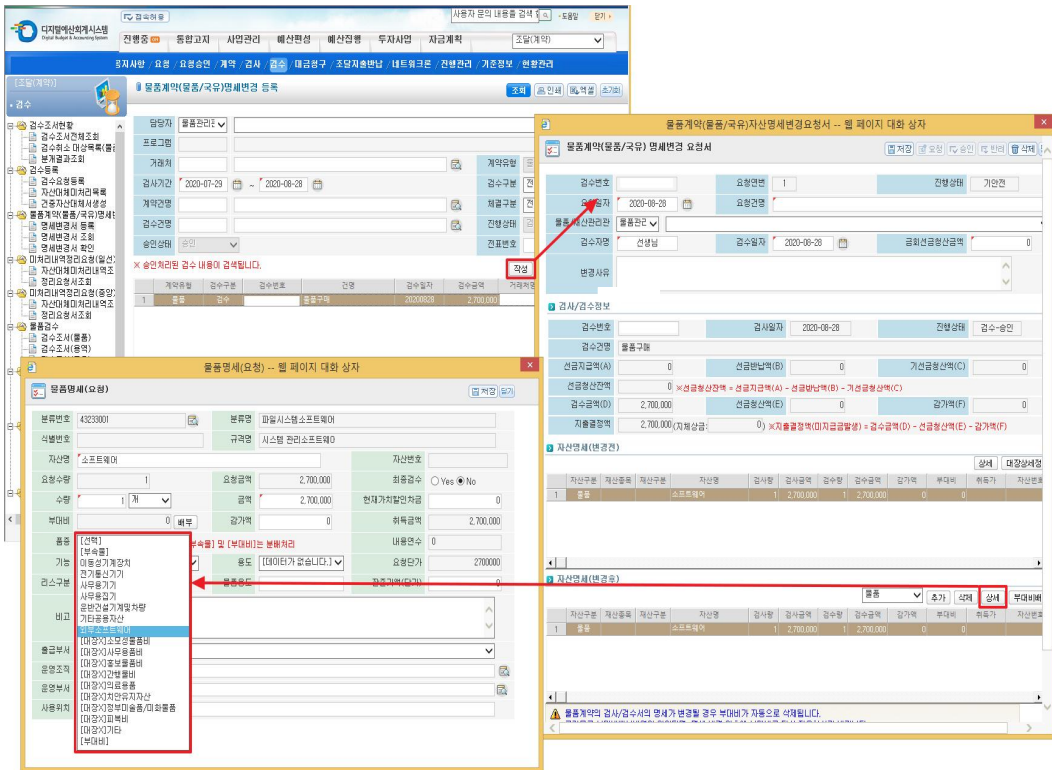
디지털예산회계시스템
Digital Budget & Accounting System

접속허용
사용자 문의 내용을 검색
도움말
닫기

진행중 | 통합고지 | 사업관리 | 예산편성 | 예산집행 | 투자사업 | 자금계획
조달(계약)

공지사항 / 요청 / 요청승인 / 계약 / 검사 / 검수 / 대금청구 / 조달지출반납 / 네트워크론 / 진행관리 / 기준정보 / 현황관리

[조달(계약)]
검수

검수조서현황
검수조서전체조회
검수취소 대상목록(물품)
분계결과조회
검수등록
검수조서등록
자산대체미처리목록
간중자산대체생성
물품계약(물품/국유)명세변
명세변경서 등록
명세변경서 조회
명세변경서 확인
미처리내역정리요청(일선)
자산대체미처리내역조
정리요청서조회
미처리내역정리요청(중앙)
자산대체미처리내역조
정리요청서조회
물품검수
검수조서(물품)
검수조서(용역)

물품계약(물품/국유)명세변경 등록
조회 | 인쇄 | 엑셀 | 초기화

담당자 | 물품관리관
프로그램
거래처 | 계약유형
검사기간 | 2020-07-29 ~ 2020-08-28 | 검수구분
계약건명 | 체결구분
검수건명 | 진행상태
승인상태 | 승인 | 건표번호
× 승인처리된 검수 내용이 검색됩니다.
작성

| | 계약유형 | 검수구분 | 검수번호 | 건명 | 검수일자 | 검수금액 | 거래처명 |
|---|---|---|---|---|---|---|---|
| 1 | 물품 | 검수 | | 물품구매 | 20200828 | 2,700,000 | |

물품계약(물품/국유)자산명세변경요청서 -- 웹 페이지 대화 상자
물품계약(물품/국유) 명세변경 요청서
저장 | 요청 | 승인 | 반려 | 삭제

검수번호 | 요청연번 | 1 | 진행상태 | 기안전
요청일자 | 2020-08-28 | 요청건명
물품출납관리관 | 물품관리
검수자명 | 선생님 | 검수일자 | 2020-08-28 | 금회선금정산금액 | 0
변경사유

검사/검수정보
검수번호 | 검사일자 | 2020-08-28 | 진행상태 | 검수-승인
검수건명 | 물품구매
선금지급액(A) | 0 | 선금반납액(B) | 0 | 기선금정산액(C) | 0
선금정산잔액 | 0 | ×선금정산잔액 = 선금지급액(A) - 선금반납액(B) - 기선금정산액(C)
검수금액(D) | 2,700,000 | 선금정산액(E) | 0 | 감가액(F) | 0
지출결정액 | 2,700,000 | (지체상금 : 0) | ×지출결정액(미지급금발생) = 검수금액(D) - 선금정산액(E) - 감가액(F)

자산명세(변경전)
상세 | 대장상세정

| | 자산구분 | 재산종류 | 재산번호 | 자산명 | 검사량 | 검사금액 | 검수량 | 검수금액 | 감가액 | 부대비 | 취득가 |
|---|---|---|---|---|---|---|---|---|---|---|---|
| 1 | 물품 | | | 소프트웨어 | 1 | 2,700,000 | 1 | 2,700,000 | 0 | 0 | |

자산명세(변경후)
물품 | 추가 | 삭제 | 상세 | 부대비배

| | 자산구분 | 재산종류 | 재산번호 | 자산명 | 검사량 | 검사금액 | 검수량 | 검수금액 | 감가액 | 부대비 | 취득가 |
|---|---|---|---|---|---|---|---|---|---|---|---|
| 1 | 물품 | | | 소프트웨어 | 1 | 2,700,000 | 1 | 2,700,000 | 0 | 0 | |

물품계약의 검사/검수서의 명세가 변경될 경우 부대비는 자동으로 삭제됩니다.

물품명세(요청) -- 웹 페이지 대화 상자
물품명세(요청)
저장 | 닫기

분류번호 | 43233001 | 분류명 | 파일시스템소프트웨어
식별번호 | 규격명 | 시스템 관리소프트웨어
자산명 | 소프트웨어 | 자산번호
요청수량 | 1 | 요청금액 | 2,700,000 | 회중검수 | Yes No
수량 | 1 | 개 | 금액 | 2,700,000 | 현재가치할인차금 | 0
부대비 | 0 | 배부 | 감가액 | 0 | 취득금액 | 2,700,000
품종 | 부속품] 및 [부대비]는 분배처리 | 내용연수 | 0
기능 | 용도 | [데이터가 없습니다.] | 요청단가 | 2700000
리스구분 | 물품용도 | 잔존가액(단가) | 0
비고
출급부서
운영조직
운영부서
사용위치

[선택]
[부속품]
이동성기계장치
전기통신기기
사무용기기
사무용집기
운반건설기계및차량
기타공용자산
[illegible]
[대장]소모성품비
[대장]사무용품비
[대장]홍보물품비
[대장]간행물비
[대장]의료용품
[대장]차관유지자산
[대장]장부미술품/미화물품
[대장]피복비
[대장]기타
[부대비]